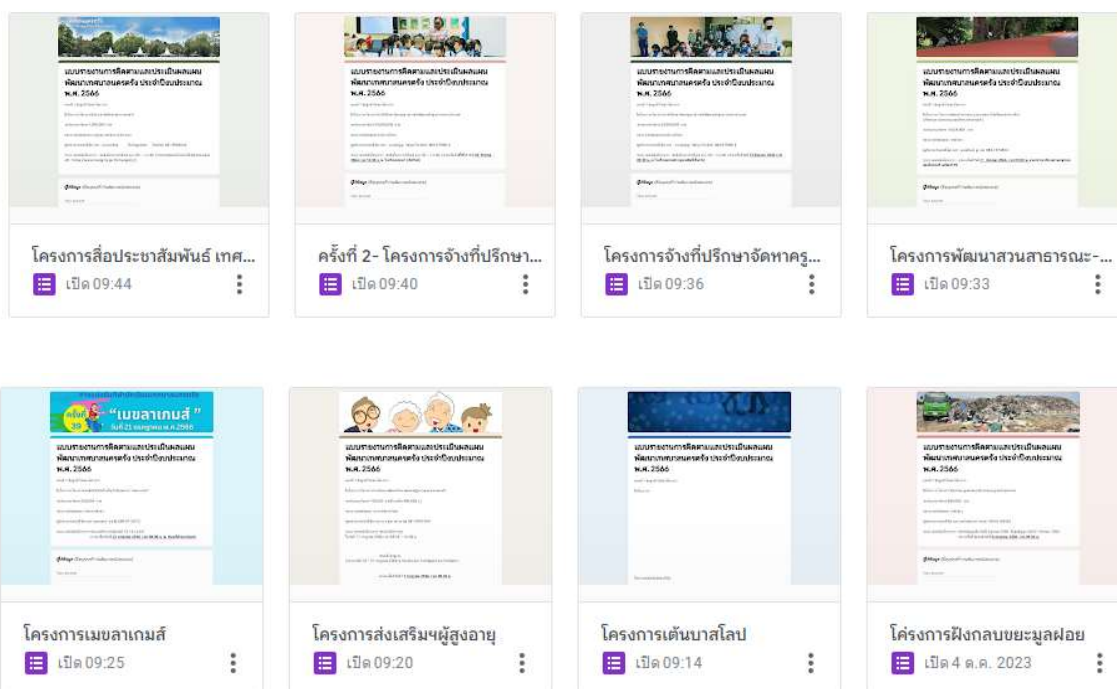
แบบรายงานการติดตามและประเมินผลแผนพัฒนาเทศบาลนครตรัง ประจำปีงบประมาณ พ.ศ. 2566

โครงการสื่อประชาสัมพันธ์ เทศ...
เปิด 09:44

แบบรายงานการติดตามและประเมินผลแผนพัฒนาเทศบาลนครตรัง ประจำปีงบประมาณ พ.ศ. 2566

ครั้งที่ 2- โครงการจ้างที่ปรึกษา...
เปิด 09:40

แบบรายงานการติดตามและประเมินผลแผนพัฒนาเทศบาลนครตรัง ประจำปีงบประมาณ พ.ศ. 2566

โครงการจ้างที่ปรึกษาจัดหาครู...
เปิด 09:36

แบบรายงานการติดตามและประเมินผลแผนพัฒนาเทศบาลนครตรัง ประจำปีงบประมาณ พ.ศ. 2566

โครงการพัฒนาสวนสาธารณะ-...
เปิด 09:33

ครั้งที่ 30 "เมขลาเกมส์" วันที่ 21 ธันวาคม พ.ศ.2566

แบบรายงานการติดตามและประเมินผลแผนพัฒนาเทศบาลนครตรัง ประจำปีงบประมาณ พ.ศ. 2566

โครงการเมขลาเกมส์
เปิด 09:25

แบบรายงานการติดตามและประเมินผลแผนพัฒนาเทศบาลนครตรัง ประจำปีงบประมาณ พ.ศ. 2566

โครงการส่งเสริมฯผู้สูงอายุ
เปิด 09:20

แบบรายงานการติดตามและประเมินผลแผนพัฒนาเทศบาลนครตรัง ประจำปีงบประมาณ พ.ศ. 2566

โครงการเต้นบาสโลป
เปิด 09:14

แบบรายงานการติดตามและประเมินผลแผนพัฒนาเทศบาลนครตรัง ประจำปีงบประมาณ พ.ศ. 2566

โครงการฝังกลบขยะมูลฝอย
เปิด 4 ต.ค. 2023